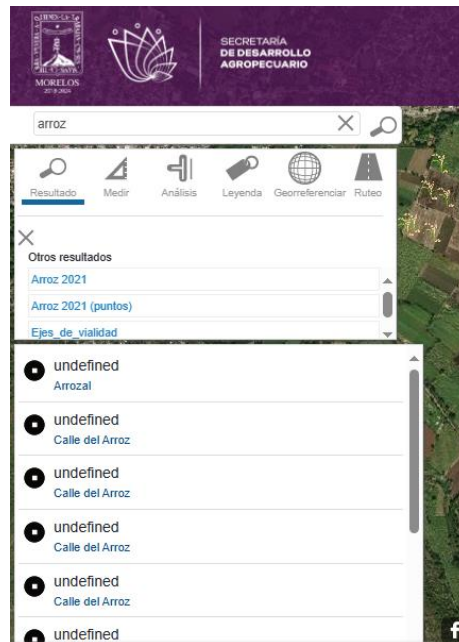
MORELOS
2018-2024

SECRETARÍA
DE DESARROLLO
AGROPECUARIO

arroz

Resultado
Medir
Análisis
Leyenda
Georreferenciar
Ruteo

Otros resultados
Arroz 2021
Arroz 2021 (puntos)
Ejes_de_vialidad

undefined
Arrozal

undefined
Calle del Arroz

undefined
Calle del Arroz

undefined
Calle del Arroz

undefined
Calle del Arroz

undefined